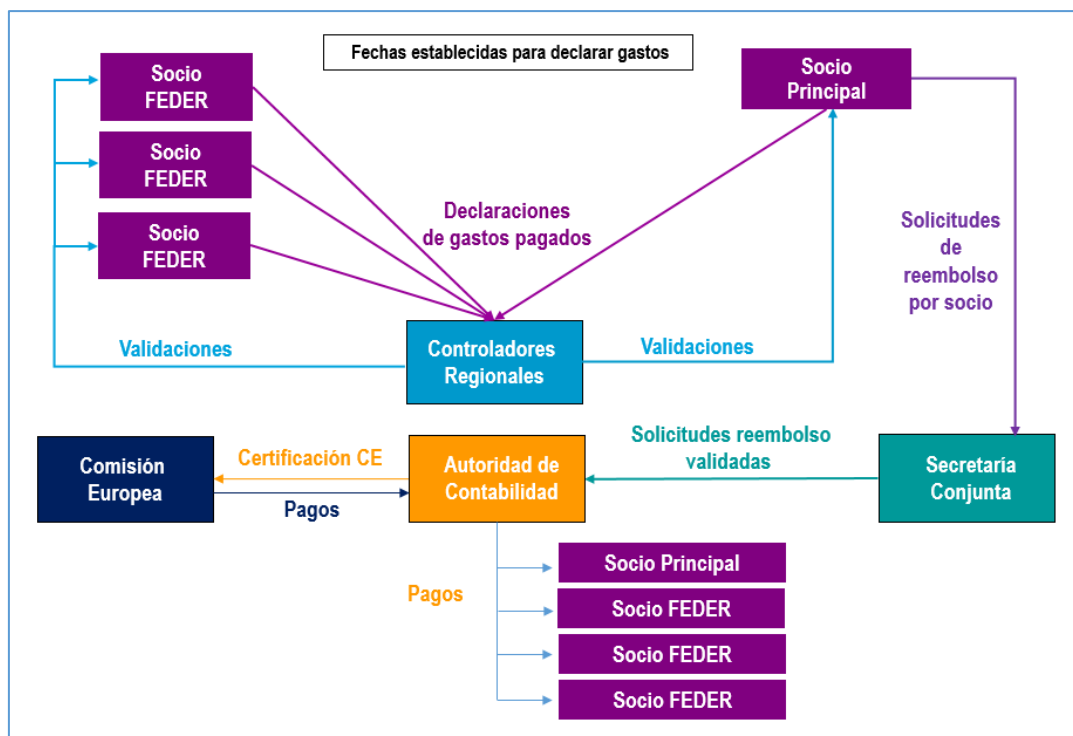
Fechas establecidas para declarar gastos

Socio FEDER

Socio FEDER

Socio FEDER

Socio Principal

Declaraciones de gastos pagados

Solicitudes de reembolso por socio

Validaciones

Controladores Regionales

Validaciones

Comisión Europea

Certificación CE

Pagos

Autoridad de Contabilidad

Solicitudes reembolso validadas

Secretaría Conjunta

Pagos

Socio Principal

Socio FEDER

Socio FEDER

Socio FEDER